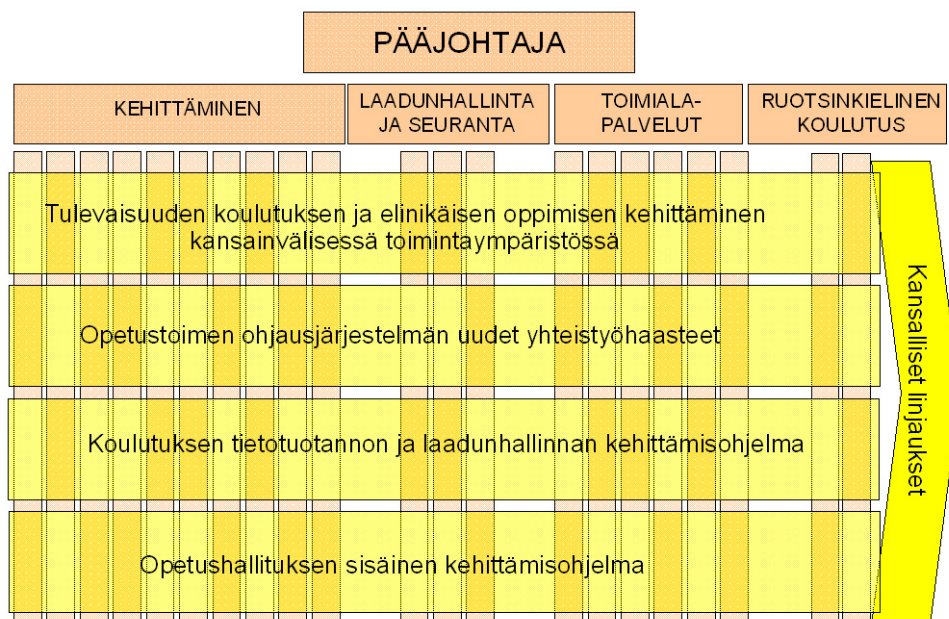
PÄÄJOHTAJA

KEHITTÄMINEN

LAADUNHALLINTA JA SEURANTA

TOIMIALA-PALVELUT

RUOTSINKIELINEN KOULUTUS

Tulevaisuuden koulutuksen ja elinikäisen oppimisen kehittäminen kansainvälisessä toimintaympäristössä

Opetustoimen ohjausjärjestelmän uudet yhteistyöhaasteet

Koulutuksen tietotuotannon ja laadunhallinnan kehittämisohjelma

Opetushallituksen sisäinen kehittämisohjelma

Kansalliset linjaukset